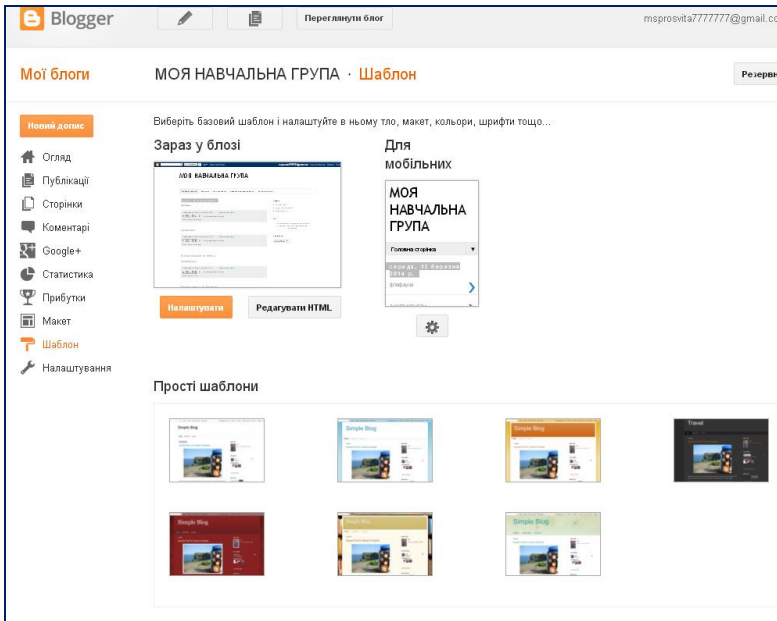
Blogger

Переглянути блог

msprosvita7777777@gmail.co

Мої блоги

МОЯ НАВЧАЛЬНА ГРУПА · Шаблон

Резервн

Новий допис

Огляд
Публікації
Сторінки
Коментарі
Google+
Статистика
Прибутки
Макет
Шаблон
Налаштування

Виберіть базовий шаблон і налаштуйте в ньому тло, макет, кольори, шрифти тощо...

Зараз у блозі

МОЯ НАВЧАЛЬНА ГРУПА

Налаштувати

Редагувати HTML

Для мобільних

МОЯ НАВЧАЛЬНА ГРУПА

Головна сторінка

середа, 12 березня 2014 р.

Прості шаблони

Simple Blog

Simple Blog

Simple Blog

Travel

Simple Blog

Simple Blog

Simple Blog